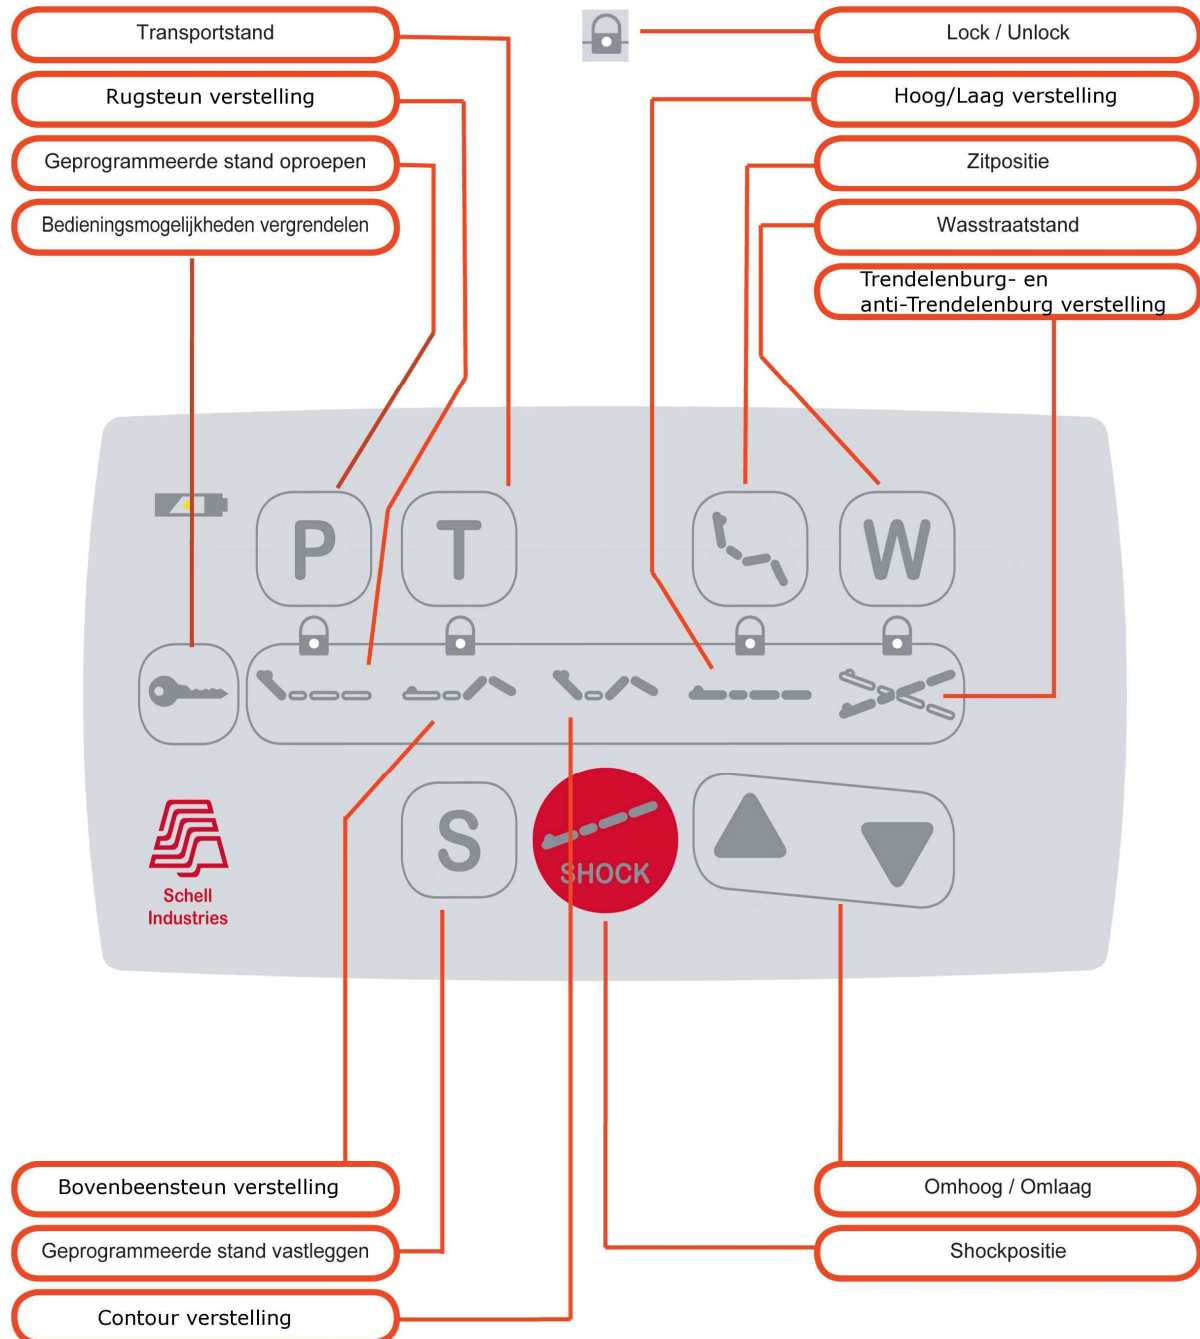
Transportstand

Rugsteun verstelling

Geprogrammeerde stand oproepen

Bedieningsmogelijkheden vergrendelen

Lock / Unlock

Hoog/Laag verstelling

Zitpositie

Wasstraatstand

Trendelenburg- en anti-Trendelenburg verstelling

P

T

W

S

SHOCK

Schell Industries

Bovenbeensteun verstelling

Geprogrammeerde stand vastleggen

Contour verstelling

Omhoog / Omlaag

Shockpositie